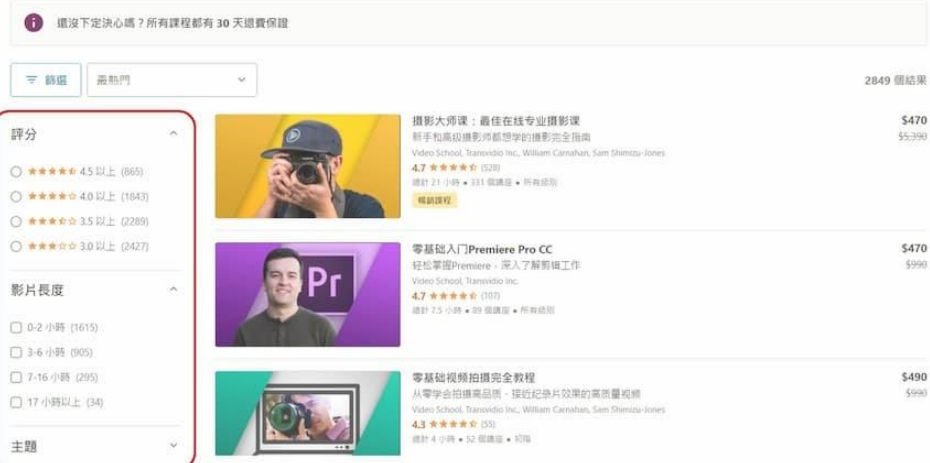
還沒下定決心嗎？所有課程都有 30 天退費保證

篩選　最熱門

2849 個結果

評分

4.5 以上 (865)
4.0 以上 (1843)
3.5 以上 (2289)
3.0 以上 (2427)

影片長度

0-2 小時 (1615)
3-6 小時 (905)
7-16 小時 (295)
17 小時以上 (34)

主題

摄影大师课：最佳在线专业摄影课
新手和高级摄影师都想学的摄影完全指南
Video School, Transvidio Inc., William Carnahan, Sam Shimizu-Jones
4.7 (528)
總計 21 小時 • 331 個講座 • 所有級別
暢銷課程
$470
$5,390

零基础入门Premiere Pro CC
轻松掌握Premiere，深入了解剪辑工作
Video School, Transvidio Inc.
4.7 (107)
總計 7.5 小時 • 89 個講座 • 所有級別
$470
$990

零基础视频拍摄完全教程
从零学会拍摄高品质，接近纪录片效果的高质量视频
Video School, Transvidio Inc., William Carnahan, Sam Shimizu-Jones
4.3 (85)
總計 4 小時 • 52 個講座 • 初階
$490
$990